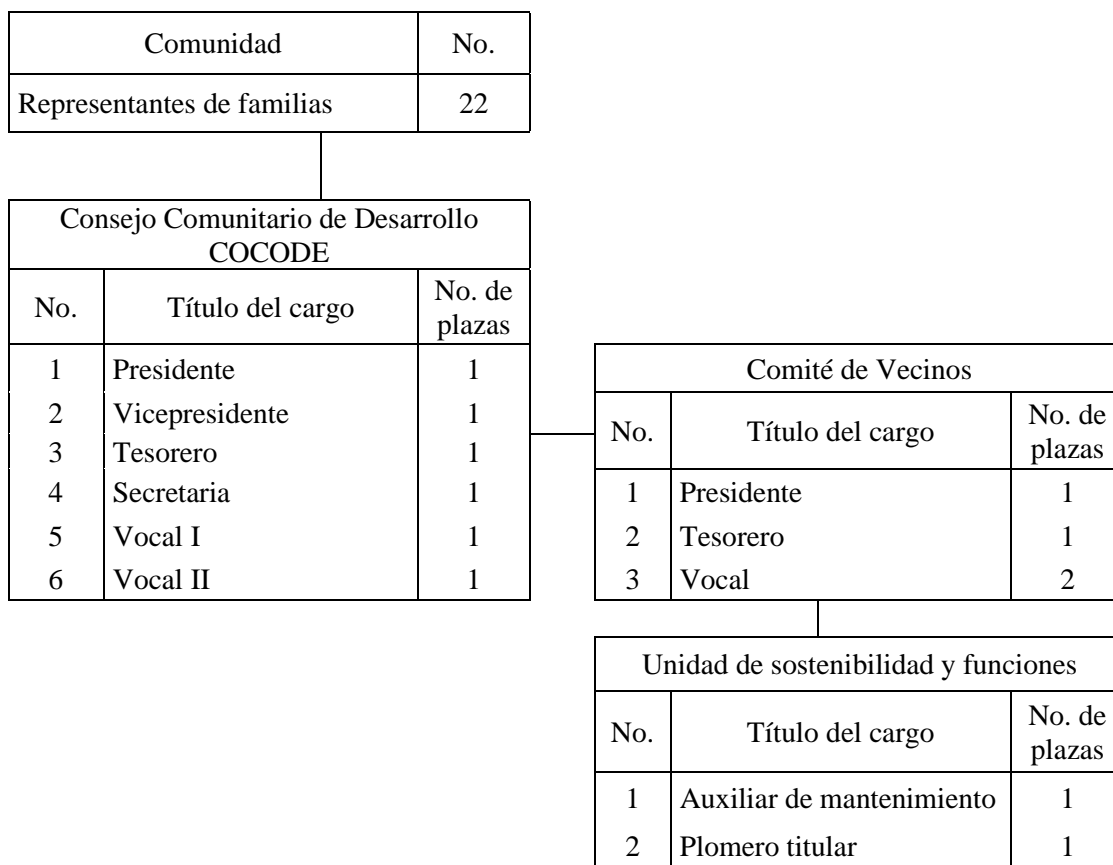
| Comunidad | No. |
|---|---|
| Representantes de familias | 22 |

| Consejo Comunitario de Desarrollo COCODE | | |
|---|---|---|
| No. | Título del cargo | No. de plazas |
| 1 | Presidente | 1 |
| 2 | Vicepresidente | 1 |
| 3 | Tesorero | 1 |
| 4 | Secretaria | 1 |
| 5 | Vocal I | 1 |
| 6 | Vocal II | 1 |

| Comité de Vecinos | | |
|---|---|---|
| No. | Título del cargo | No. de plazas |
| 1 | Presidente | 1 |
| 2 | Tesorero | 1 |
| 3 | Vocal | 2 |

| Unidad de sostenibilidad y funciones | | |
|---|---|---|
| No. | Título del cargo | No. de plazas |
| 1 | Auxiliar de mantenimiento | 1 |
| 2 | Plomero titular | 1 |